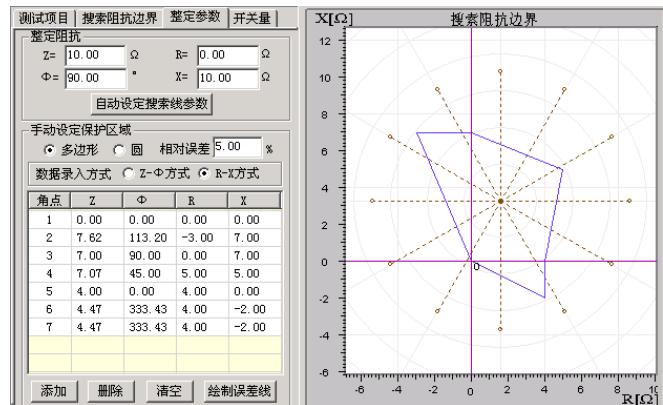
测试项目 | 搜索阻抗边界 | 整定参数 | 开关量

整定阻抗
Z= 10.00 Ω R= 0.00 Ω
Φ= 90.00 ° X= 10.00 Ω
自动设定搜索线参数

手动设定保护区域
多边形 圆 相对误差 5.00 %
数据录入方式 Z-Φ方式 R-X方式

| 角点 | Z | Φ | R | X |
|---|---|---|---|---|
| 1 | 0.00 | 0.00 | 0.00 | 0.00 |
| 2 | 7.62 | 113.20 | -3.00 | 7.00 |
| 3 | 7.00 | 90.00 | 0.00 | 7.00 |
| 4 | 7.07 | 45.00 | 5.00 | 5.00 |
| 5 | 4.00 | 0.00 | 4.00 | 0.00 |
| 6 | 4.47 | 333.43 | 4.00 | -2.00 |
| 7 | 4.47 | 333.43 | 4.00 | -2.00 |

添加 删除 清空 绘制误差线

X[Ω] 搜索阻抗边界
12 10 8 6 4 2 0 -2 -4 -6
0
-6 -4 -2 0 2 4 6 8 10
R[Ω]